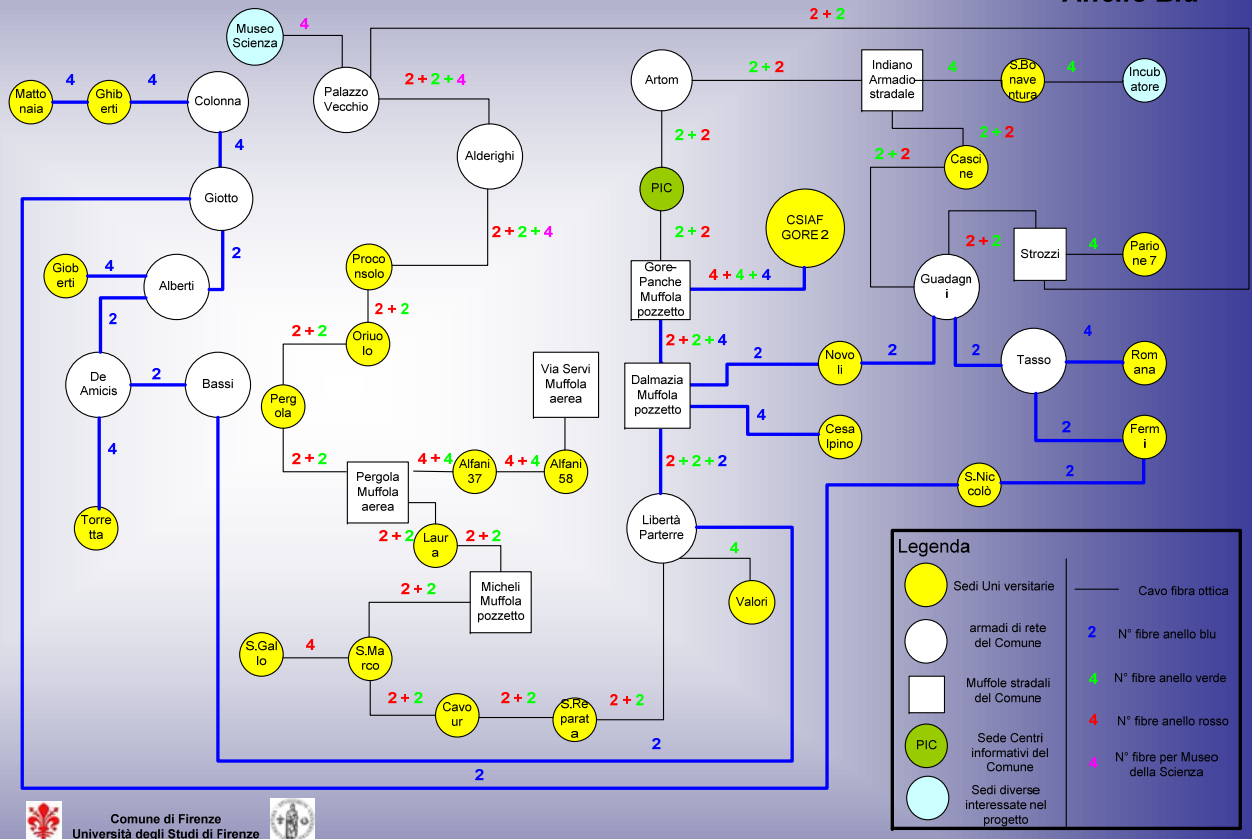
Anello Blu

2 + 2

Museo Scienza
4
Palazzo Vecchio
2 + 2 + 4
Alderighi
Matto naia
4
Ghib erti
4
Colonna
4
Giotto
2
Giob erti
4
Alberti
2
De Amicis
2
Bassi
4
Torre tta
Artom
2 + 2
Indiano Armadio stradale
4
S.Bo nave ntura
4
Incub atore
2 + 2
2 + 2
Casci ne
2 + 2
PIC
2 + 2
CSIAF GORE 2
Gore-Panche Muffola pozzetto
4 + 4 + 4
2 + 2
Strozzi
4
Pario ne 7
Guadagn i
2 + 2 + 4
Proco nsolo
2 + 2
2 + 2
Oriuo lo
Perg ola
2 + 2
Pergola Muffola aerea
4 + 4
Alfani 37
4 + 4
Alfani 58
Via Servi Muffola aerea
2 + 2
Laur a
2 + 2
Micheli Muffola pozzetto
2 + 2
S.Gal lo
4
S.Ma rco
2 + 2
Cavo ur
2 + 2
S.Re parat a
2 + 2
2 + 2 + 4
Dalmazia Muffola pozzetto
2
Novo li
2
4
Cesa lpino
2 + 2 + 2
Libertà Parterre
4
Valori
2
Tasso
4
Rom ana
2
Ferm i
2
S.Nic colò
2
2

Legenda
Sedi Uni versitarie
armadi di rete del Comune
Muffole stradali del Comune
PIC
Sede Centri informativi del Comune
Sedi diverse interessate nel progetto
Cavo fibra ottica
2 N° fibre anello blu
4 N° fibre anello verde
4 N° fibre anello rosso
4 N° fibre per Museo della Scienza

Comune di Firenze
Università degli Studi di Firenze